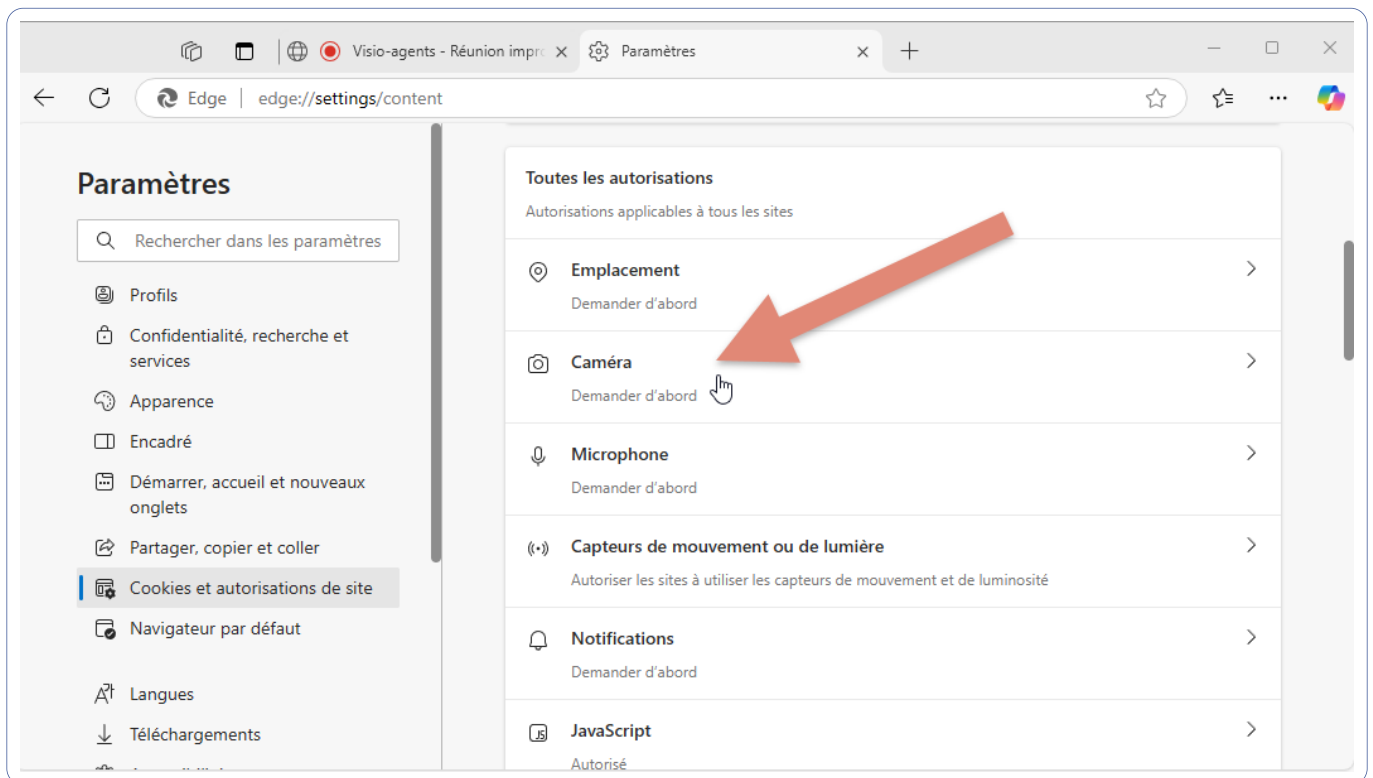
Visio-agents - Réunion impro
Paramètres

Edge | edge://settings/content

Paramètres

Rechercher dans les paramètres

Profils
Confidentialité, recherche et services
Apparence
Encadré
Démarrer, accueil et nouveaux onglets
Partager, copier et coller
Cookies et autorisations de site
Navigateur par défaut

Langues
Téléchargements

Toutes les autorisations
Autorisations applicables à tous les sites

Emplacement
Demander d'abord

Caméra
Demander d'abord

Microphone
Demander d'abord

Capteurs de mouvement ou de lumière
Autoriser les sites à utiliser les capteurs de mouvement et de luminosité

Notifications
Demander d'abord

JavaScript
Autorisé